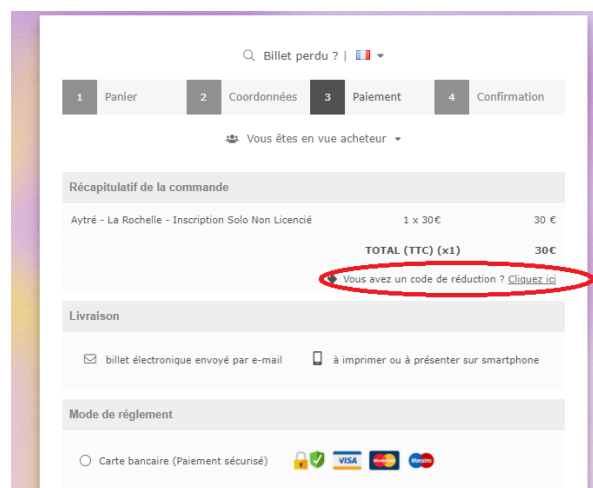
Billet perdu ? |

1 Panier
2 Coordonnées
3 Paiement
4 Confirmation

Vous êtes en vue acheteur

Récapitulatif de la commande

| Aytré - La Rochelle - Inscription Solo Non Licencié | 1 x 30€ | 30 € |
|---|---|---|
| | TOTAL (TTC) (x1) | 30€ |

Vous avez un code de réduction ? Cliquez ici

Livraison

billet électronique envoyé par e-mail
à imprimer ou à présenter sur smartphone

Mode de réglement

Carte bancaire (Paiement sécurisé)
VISA
Maestro